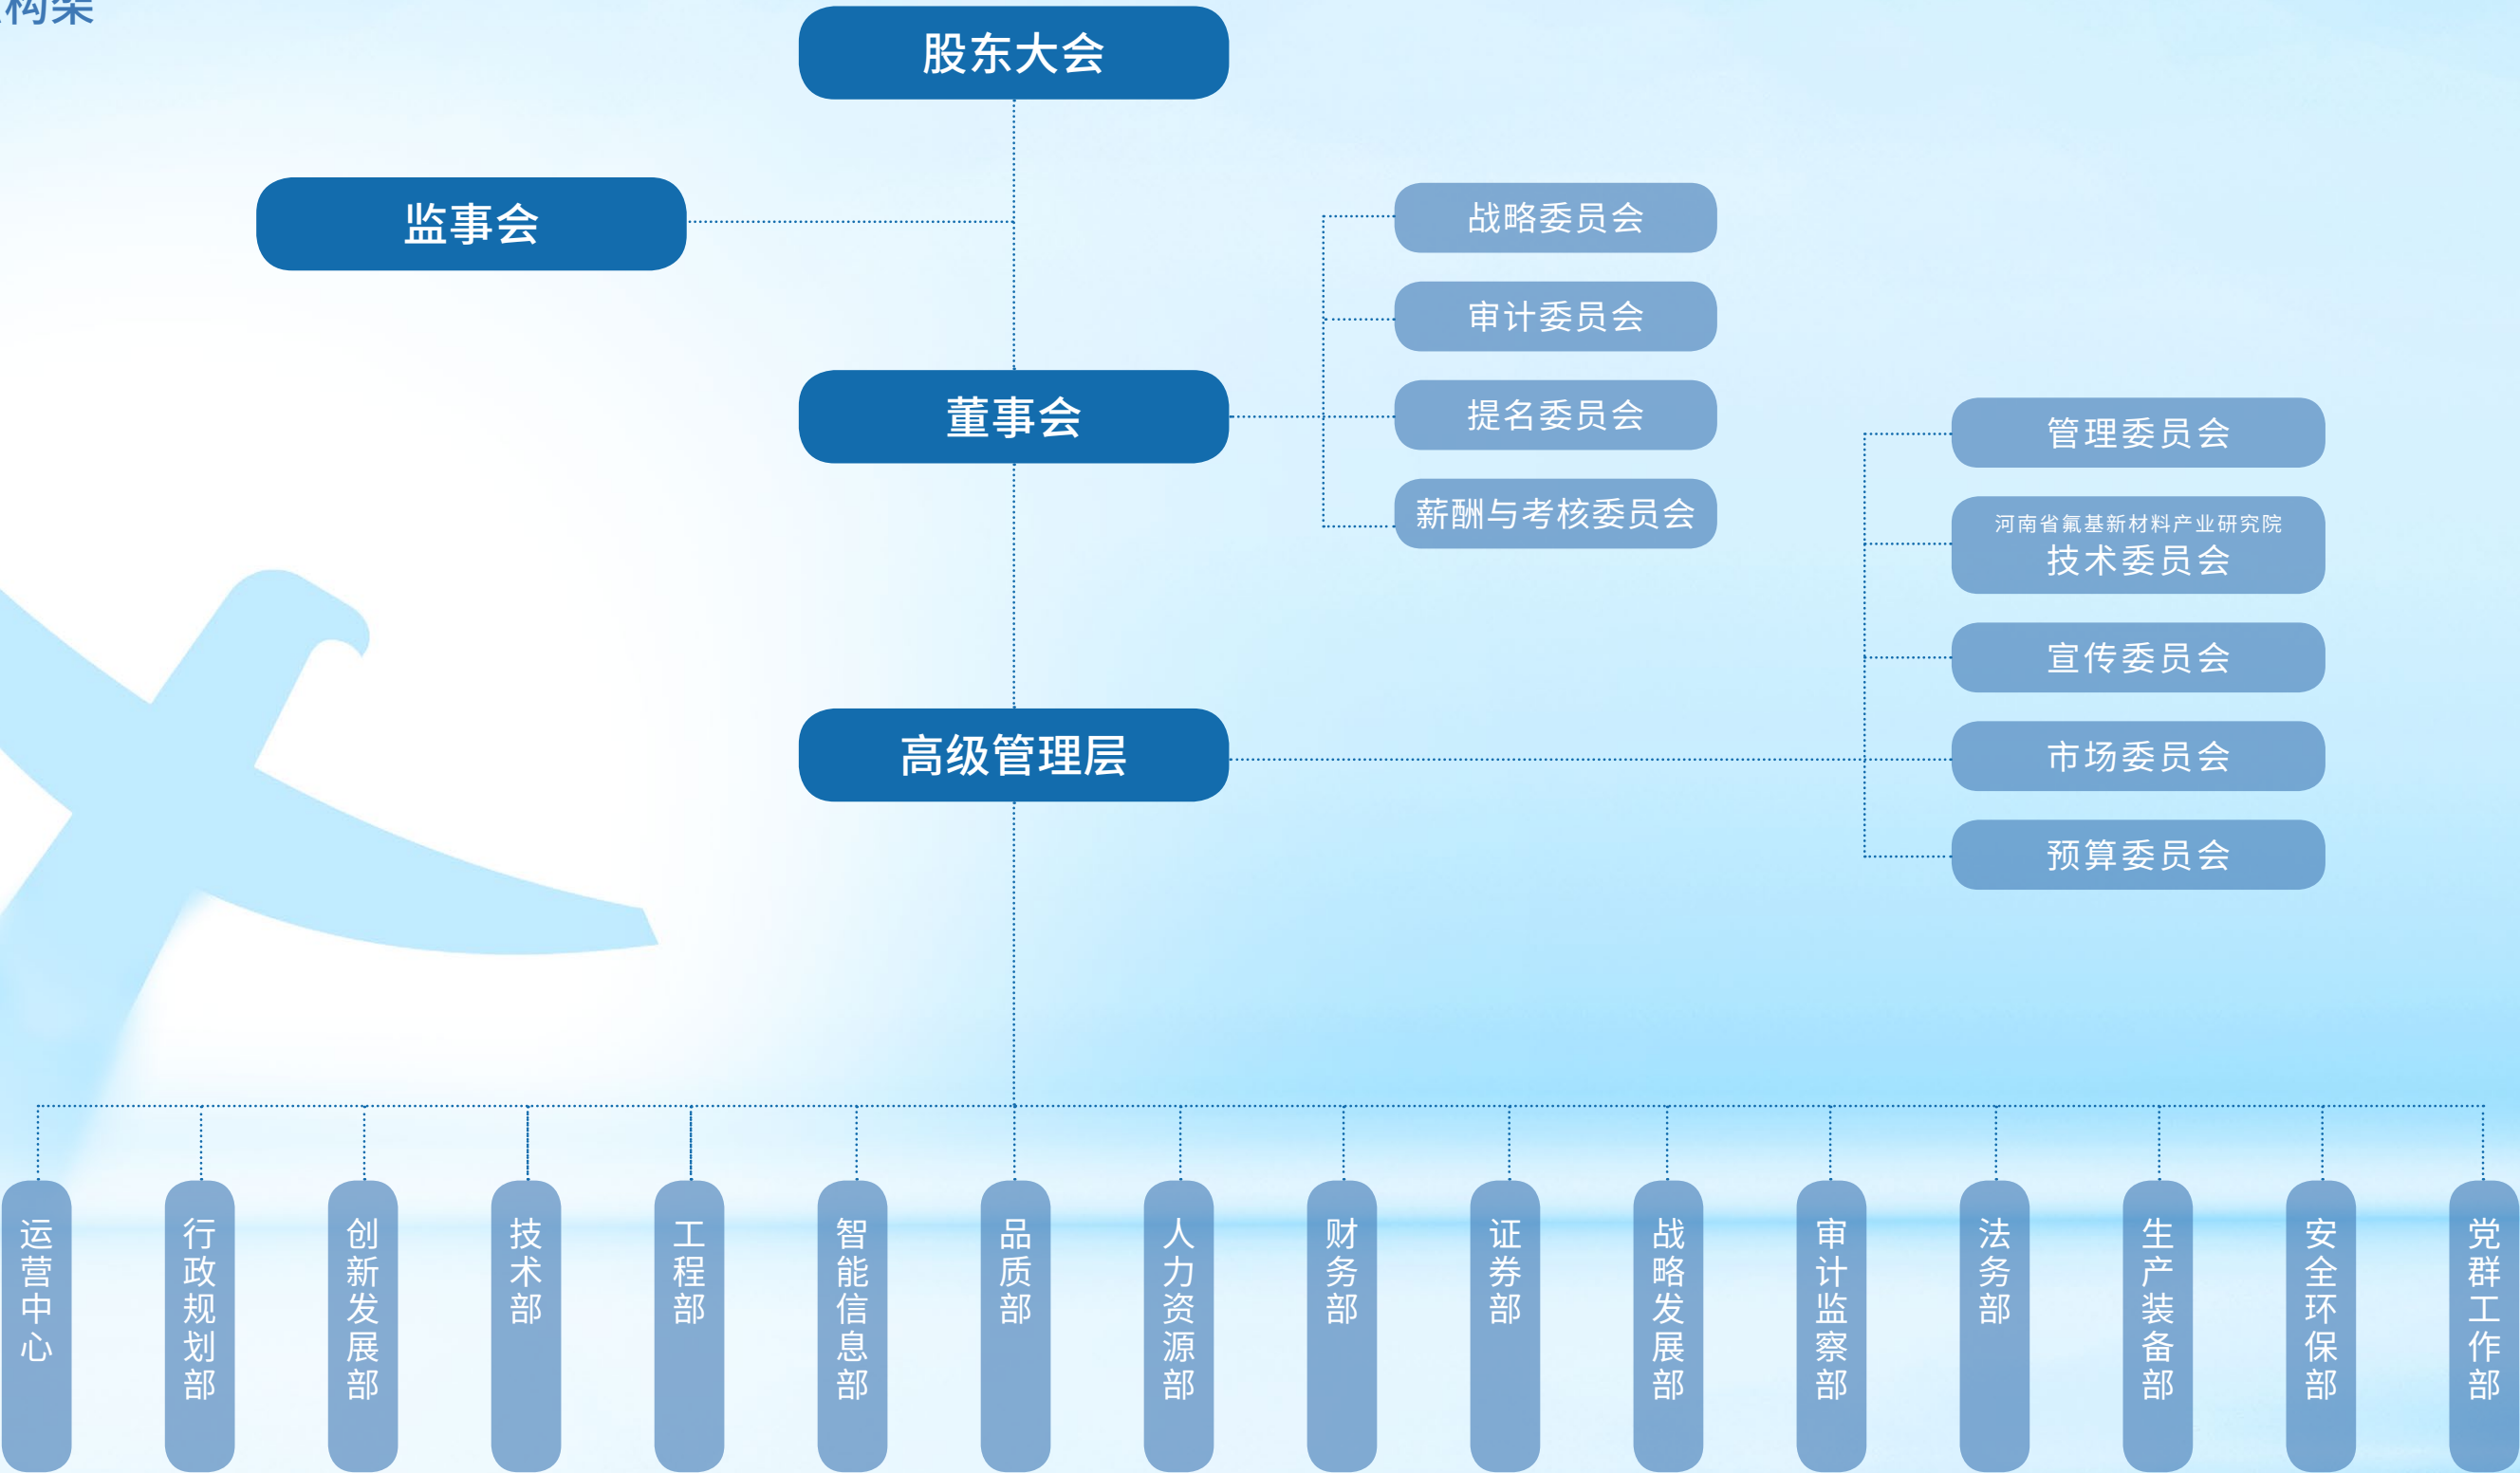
构架

股东大会

监事会

战略委员会

审计委员会

董事会

提名委员会

薪酬与考核委员会

管理委员会

河南省氟基新材料产业研究院
技术委员会

宣传委员会

高级管理层

市场委员会

预算委员会

运营中心

行政规划部

创新发展部

技术部

工程部

智能信息部

品质部

人力资源部

财务部

证券部

战略发展部

审计监察部

法务部

生产装备部

安全环保部

党群工作部